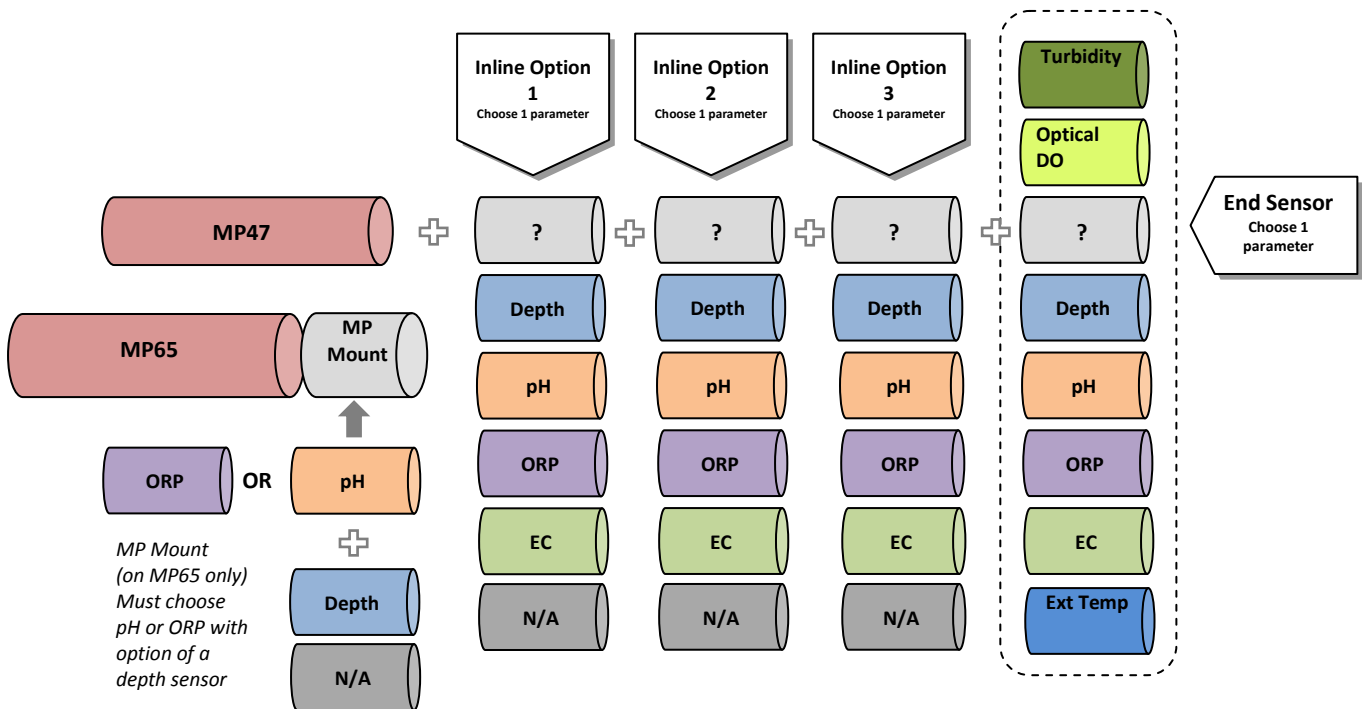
Inline Option 1
Choose 1 parameter

Inline Option 2
Choose 1 parameter

Inline Option 3
Choose 1 parameter

Turbidity

Optical DO

MP47

?

?

?

?

End Sensor
Choose 1 parameter

MP65

MP Mount

Depth

Depth

Depth

Depth

pH

pH

pH

pH

ORP

OR

pH

ORP

ORP

ORP

ORP

EC

EC

EC

EC

MP Mount (on MP65 only) Must choose pH or ORP with option of a depth sensor

Depth

N/A

N/A

N/A

Ext Temp

N/A